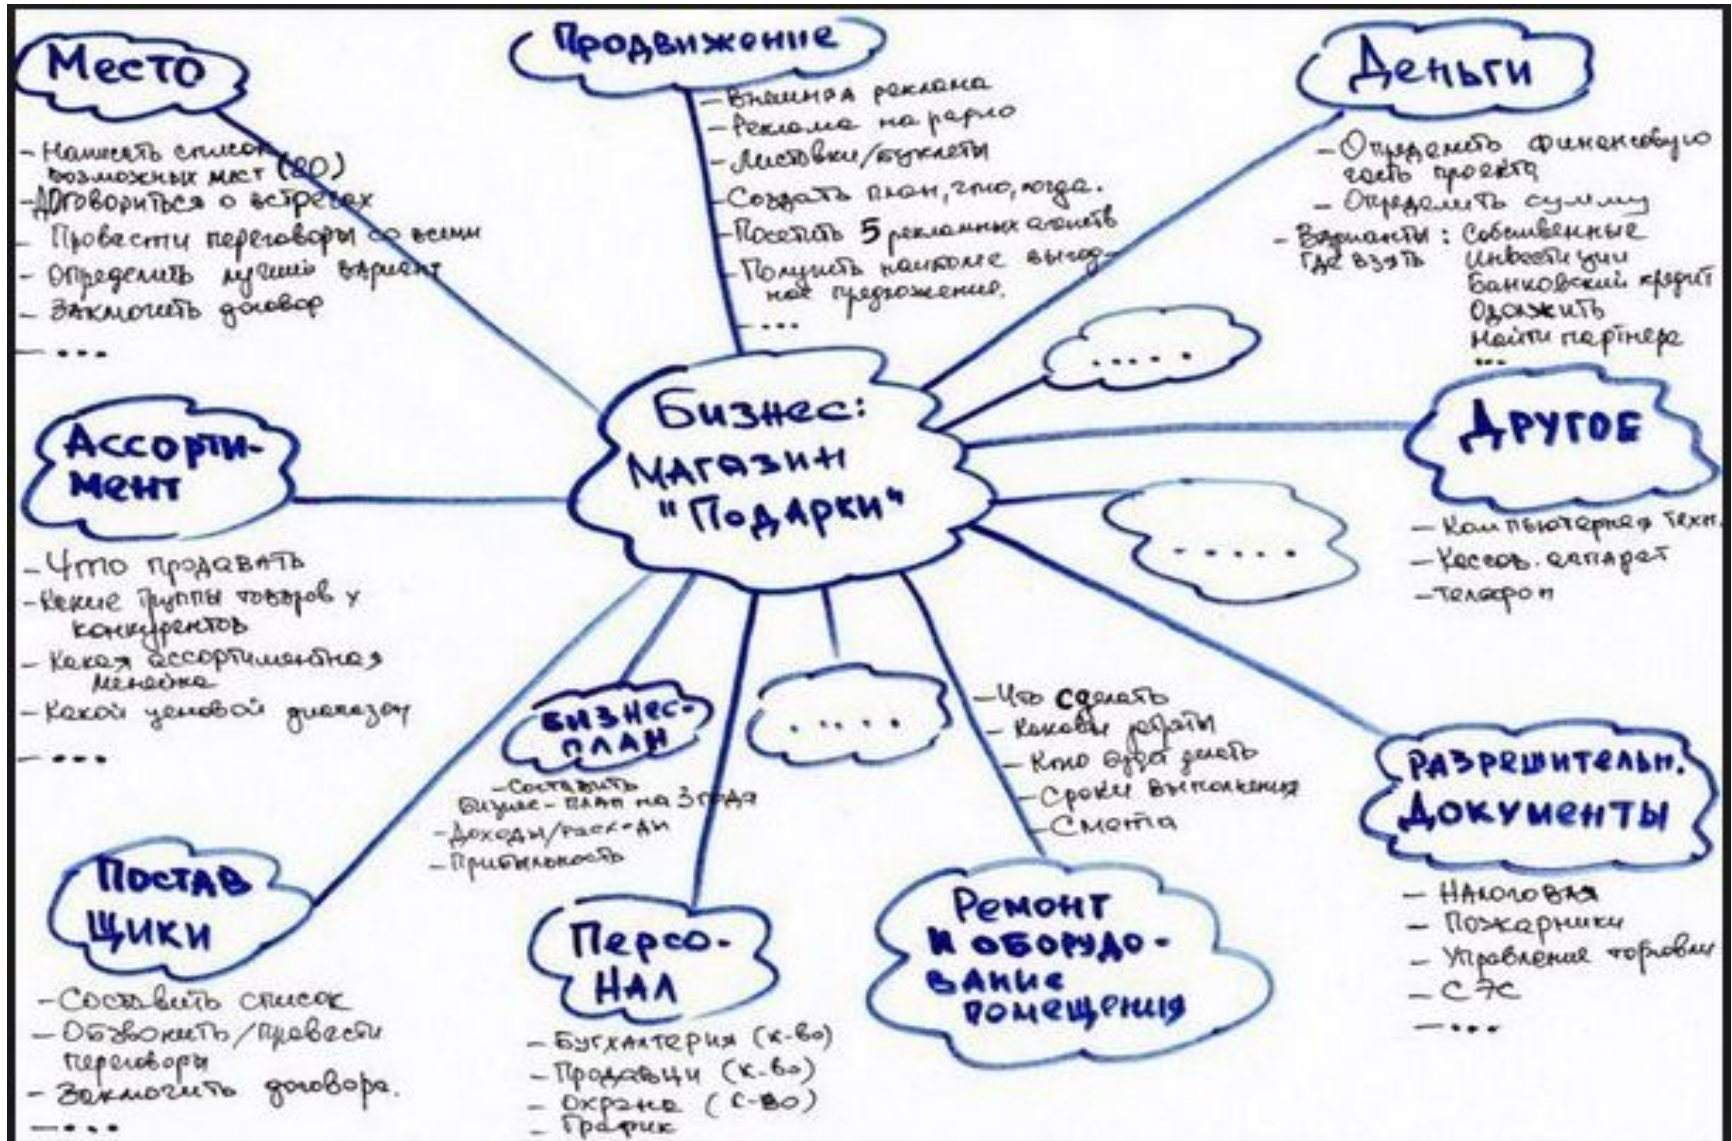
Место

- Написать список возможных мест (10)
- Договориться о встречах
- Провести переговоры со всеми
- Определить лучший вариант
- Заключить договор
- ...

Продвижение

- Внешняя реклама
- Реклама на радио
- Листовки/буклеты
- Создать план, что, когда.
- Посетить 5 рекламных агентств
- Получить наиболее выгодное предложение.
- ...

Деньги

- Определить финансовую часть проекта
- Определить сумму
- Варианты: Собственные где взять: Инвестиции Банковский кредит Одолжить Найти партнера ...

.....

Бизнес: Магазин "Подарки"

Ассортимент

- Что продавать
- Какие группы товаров у конкурентов
- Какая ассортиментная линейка
- Какой ценовой диапазон
- ...

Другое

- Компьютерная техн.
- Кассов. аппарат
- Телефон

.....

Бизнес-план

- Составить бизнес-план на 3 года
- Доходы/расх-ды
- Прибыльность

.....

- Что сделать
- Каковы работы
- Кто будет делать
- Сроки выполнения
- Смета

Разрешительн. документы

- Налоговая
- Пожарники
- Управление торговли
- СЭС
- ...

Поставщики

- Составить список
- Обзвонить/провести переговоры
- Заключить договора.
- ...

Персонал

- Бухгалтерия (к-во)
- Продавцы (к-во)
- Охрана (с-во)
- График

Ремонт и оборудование помещения